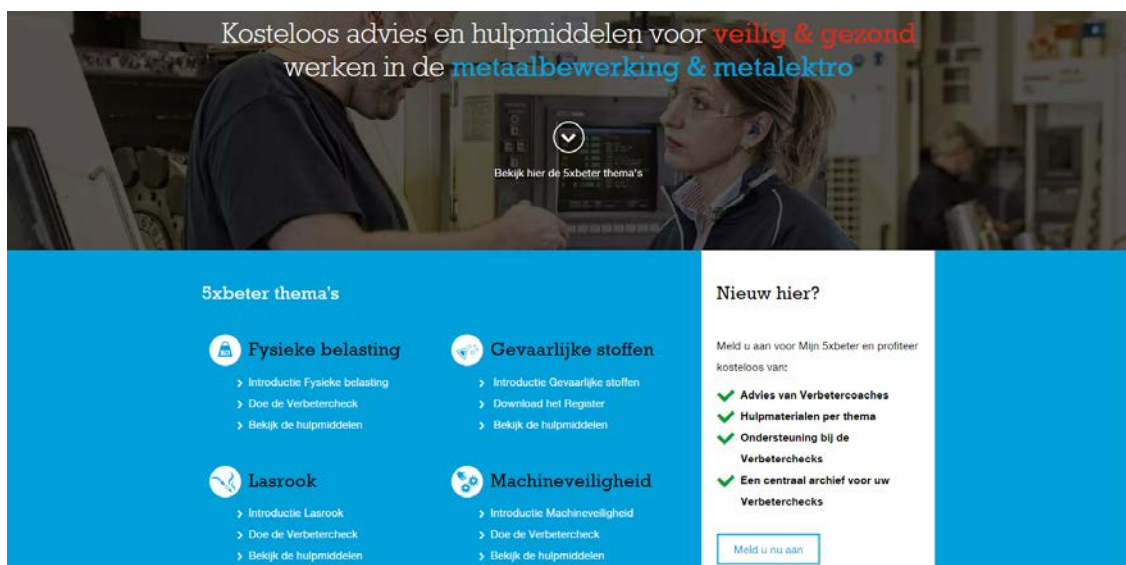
Kosteloos advies en hulpmiddelen voor veilig & gezond werken in de metaalbewerking & metalektro

Bekijk hier de 5xbeter thema's

5xbeter thema's

Fysieke belasting
Introductie Fysieke belasting
Doe de Verbetercheck
Bekijk de hulpmiddelen

Gevaarlijke stoffen
Introductie Gevaarlijke stoffen
Download het Register
Bekijk de hulpmiddelen

Lasrook
Introductie Lasrook
Doe de Verbetercheck
Bekijk de hulpmiddelen

Machineveiligheid
Introductie Machineveiligheid
Doe de Verbetercheck
Bekijk de hulpmiddelen

Nieuw hier?

Meld u aan voor Mijn 5xbeter en profiteer kosteloos van:

Advies van Verbetercoaches
Hulpmaterialen per thema
Ondersteuning bij de Verbeterchecks
Een centraal archief voor uw Verbeterchecks

Meld u nu aan